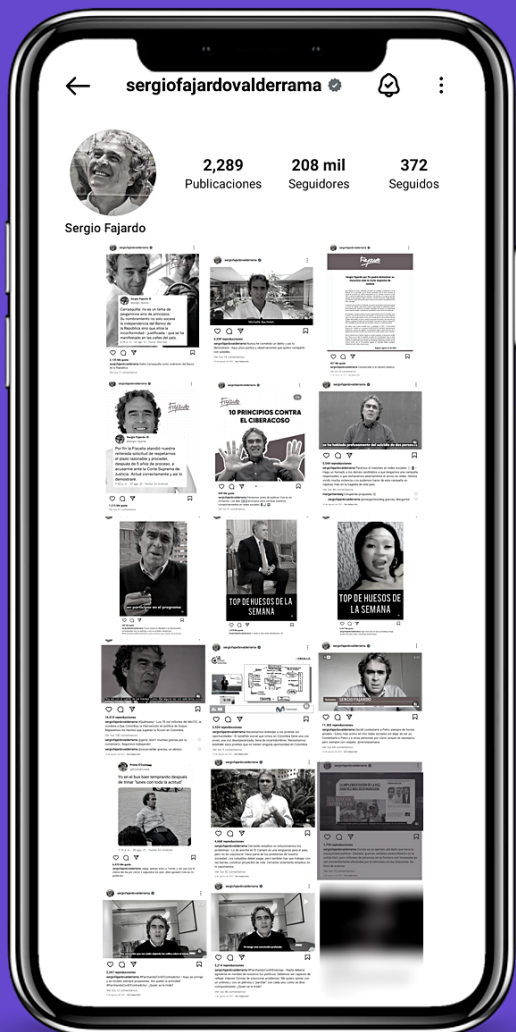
sergiofajardovalderrama

2,289 Publicaciones

208 mil Seguidores

372 Seguidos

Sergio Fajardo

Carrasquilla: no es un tema de amiguismos sino de principios. Su nombramiento no solo socava la independencia del Banco de la República sino que atiza la incertidumbre. ¡Justificado - que se ha manifestado en las calles del país.

Por fin la Fiscalía atendió nuestra reiterada solicitud de respetarnos el plazo razonable y procedió, después de 5 años de proceso, a acusarme ante la Corte Suprema de Justicia. Actué correctamente y así lo demostraré.

10 PRINCIPIOS CONTRA EL CIBERACOSO

TOP DE HUESOS DE LA SEMANA

TOP DE HUESOS DE LA SEMANA

SERGIO FAJARDO

Yo en el bus bien temprano después de tomar "unos con la actitud"